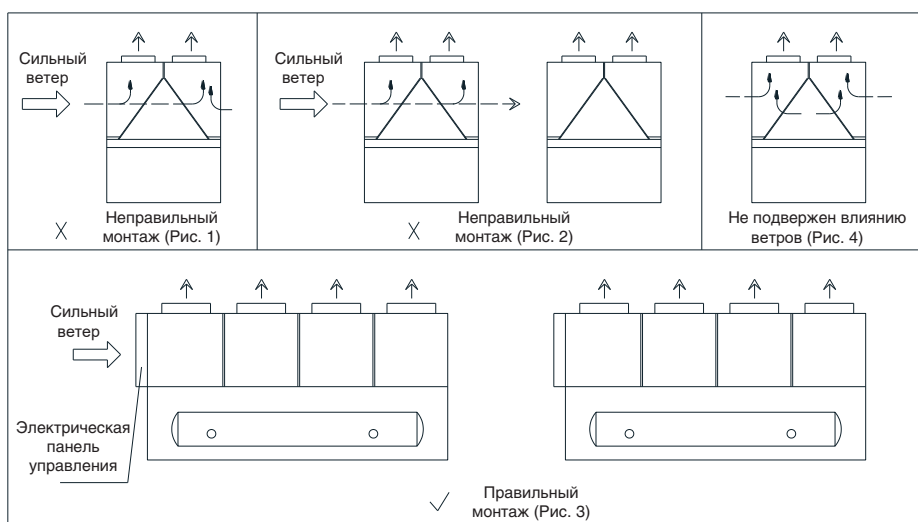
Сильный ветер

X

Неправильный монтаж (Рис. 1)

Сильный ветер

X

Неправильный монтаж (Рис. 2)

Не подвержен влиянию ветров (Рис. 4)

Сильный ветер

Электрическая панель управления

✓

Правильный монтаж (Рис. 3)